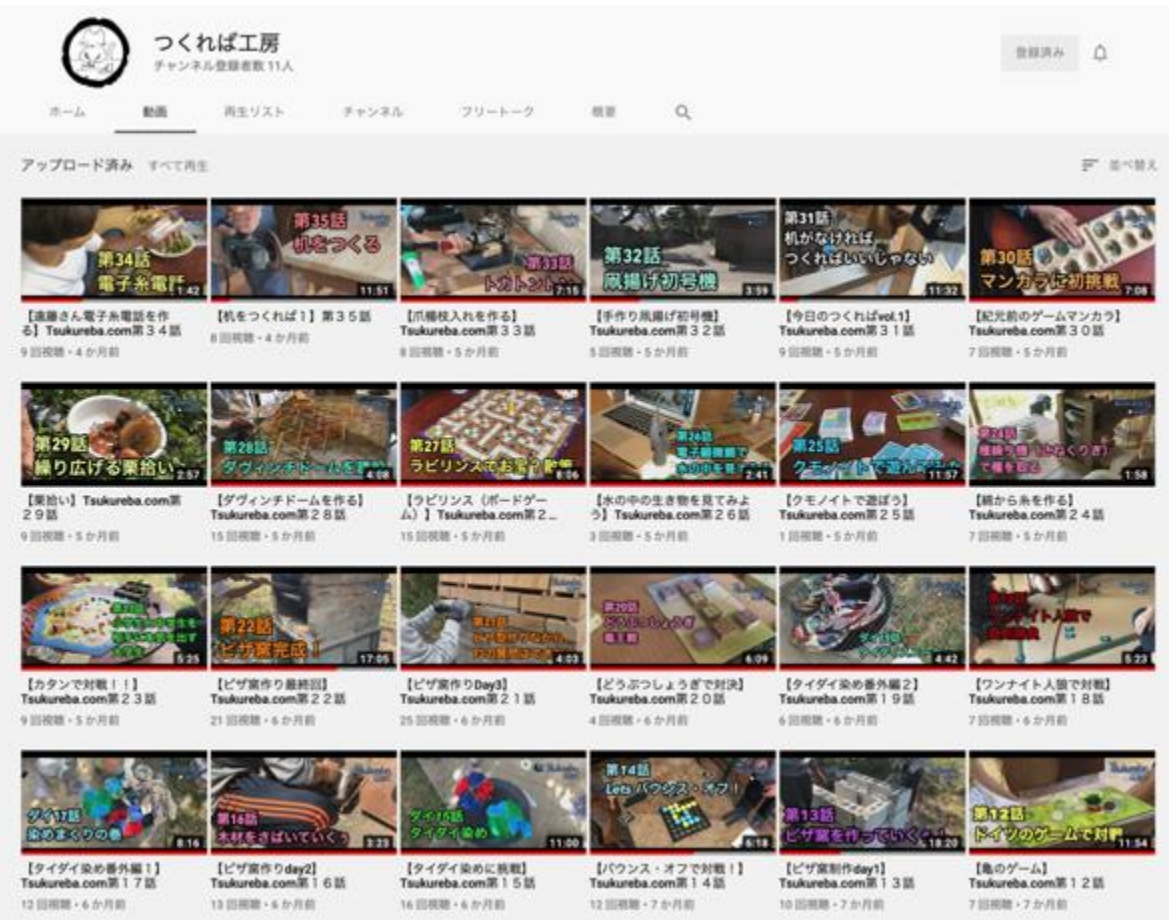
つくれば工房
チャンネル登録者数 11人

登録済み

ホーム　動画　再生リスト　チャンネル　フリートーク　概要

アップロード済み　すべて再生　並べ替え

第34話 電子糸電話 1:42
【遠藤さん電子糸電話を作る】Tsukureba.com第３４話
9 回視聴・4 か月前

第35話 机をつくる 11:51
【机をつくれば１】第３５話
8 回視聴・4 か月前

第33話 トカトントン 7:15
【爪楊枝入れを作る】Tsukureba.com第３３話
8 回視聴・5 か月前

第32話 凧揚げ初号機 3:59
【手作り凧揚げ初号機】Tsukureba.com第３２話
5 回視聴・5 か月前

第31話 机がなければ、つくればいいじゃない 11:32
【今日のつくればvol.1】Tsukureba.com第３１話
9 回視聴・5 か月前

第30話 マンカラに初挑戦 7:08
【紀元前のゲームマンカラ】Tsukureba.com第３０話
7 回視聴・5 か月前

第29話 繰り広げる栗拾い 2:57
【栗拾い】Tsukureba.com第２９話
9 回視聴・5 か月前

第28話 ダヴィンチドームを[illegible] 4:08
【ダヴィンチドームを作る】Tsukureba.com第２８話
15 回視聴・5 か月前

第27話 ラビリンスでお宝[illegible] 6:06
【ラビリンス（ボードゲーム）】Tsukureba.com第２...
15 回視聴・5 か月前

第26話 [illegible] 2:41
【水の中の生き物を見てみよう】Tsukureba.com第２６話
3 回視聴・5 か月前

第25話 クモノイトで遊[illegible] 11:57
【クモノイトで遊ぼう】Tsukureba.com第２５話
1 回視聴・5 か月前

第24話 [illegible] 1:58
【綿から糸を作る】Tsukureba.com第２４話
7 回視聴・5 か月前

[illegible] 5:25
【カタンで対戦！！】Tsukureba.com第２３話
9 回視聴・6 か月前

第22話 ピザ窯完成！ 17:05
【ピザ窯作り最終回】Tsukureba.com第２２話
21 回視聴・6 か月前

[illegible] 4:03
【ピザ窯作りDay3】Tsukureba.com第２１話
25 回視聴・6 か月前

第20話 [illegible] 6:09
【どうぶつしょうぎで対決】Tsukureba.com第２０話
4 回視聴・6 か月前

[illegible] 4:42
【タイダイ染め番外編２】Tsukureba.com第１９話
6 回視聴・6 か月前

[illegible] 5:23
【ワンナイト人狼で対戦】Tsukureba.com第１８話
7 回視聴・6 か月前

ダイ17話 染めまくりの巻 8:16
【タイダイ染め番外編１】Tsukureba.com第１７話
12 回視聴・6 か月前

第16話 木材をさばいていく 3:23
【ピザ窯作りday2】Tsukureba.com第１６話
13 回視聴・6 か月前

ダイ15話 タイダイ染め 11:00
【タイダイ染めに挑戦】Tsukureba.com第１５話
16 回視聴・6 か月前

第14話 Lets バウンス・オフ！ 6:18
【バウンス・オフで対戦！】Tsukureba.com第１４話
12 回視聴・7 か月前

第13話 ピザ窯を作っていく 18:20
【ピザ窯制作day1】Tsukureba.com第１３話
10 回視聴・7 か月前

第12話 ドイツのゲームで対戦 11:54
【亀のゲーム】Tsukureba.com第１２話
7 回視聴・7 か月前